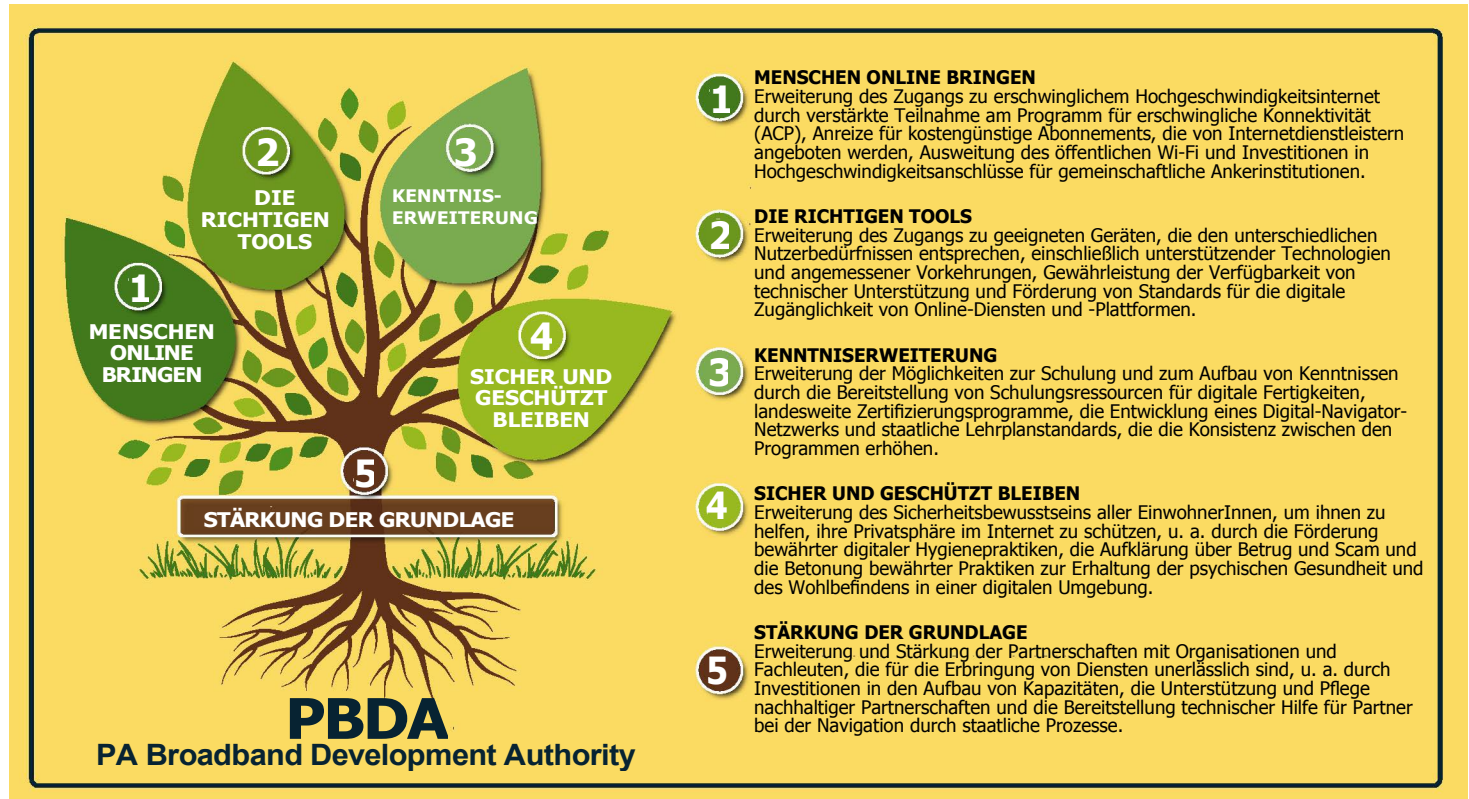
2
DIE RICHTIGEN TOOLS

3
KENNTNISERWEITERUNG

1
MENSCHEN ONLINE BRINGEN

4
SICHER UND GESCHÜTZT BLEIBEN

5
STÄRKUNG DER GRUNDLAGE

PBDA
PA Broadband Development Authority

1
MENSCHEN ONLINE BRINGEN
Erweiterung des Zugangs zu erschwinglichem Hochgeschwindigkeitsinternet durch verstärkte Teilnahme am Programm für erschwingliche Konnektivität (ACP), Anreize für kostengünstige Abonnements, die von Internetdienstleistern angeboten werden, Ausweitung des öffentlichen Wi-Fi und Investitionen in Hochgeschwindigkeitsanschlüsse für gemeinschaftliche Ankerinstitutionen.

2
DIE RICHTIGEN TOOLS
Erweiterung des Zugangs zu geeigneten Geräten, die den unterschiedlichen Nutzerbedürfnissen entsprechen, einschließlich unterstützender Technologien und angemessener Vorkehrungen, Gewährleistung der Verfügbarkeit von technischer Unterstützung und Förderung von Standards für die digitale Zugänglichkeit von Online-Diensten und -Plattformen.

3
KENNTNISERWEITERUNG
Erweiterung der Möglichkeiten zur Schulung und zum Aufbau von Kenntnissen durch die Bereitstellung von Schulungsressourcen für digitale Fertigkeiten, landesweite Zertifizierungsprogramme, die Entwicklung eines Digital-Navigator-Netzwerks und staatliche Lehrplanstandards, die die Konsistenz zwischen den Programmen erhöhen.

4
SICHER UND GESCHÜTZT BLEIBEN
Erweiterung des Sicherheitsbewusstseins aller EinwohnerInnen, um ihnen zu helfen, ihre Privatsphäre im Internet zu schützen, u. a. durch die Förderung bewährter digitaler Hygienepraktiken, die Aufklärung über Betrug und Scam und die Betonung bewährter Praktiken zur Erhaltung der psychischen Gesundheit und des Wohlbefindens in einer digitalen Umgebung.

5
STÄRKUNG DER GRUNDLAGE
Erweiterung und Stärkung der Partnerschaften mit Organisationen und Fachleuten, die für die Erbringung von Diensten unerlässlich sind, u. a. durch Investitionen in den Aufbau von Kapazitäten, die Unterstützung und Pflege nachhaltiger Partnerschaften und die Bereitstellung technischer Hilfe für Partner bei der Navigation durch staatliche Prozesse.